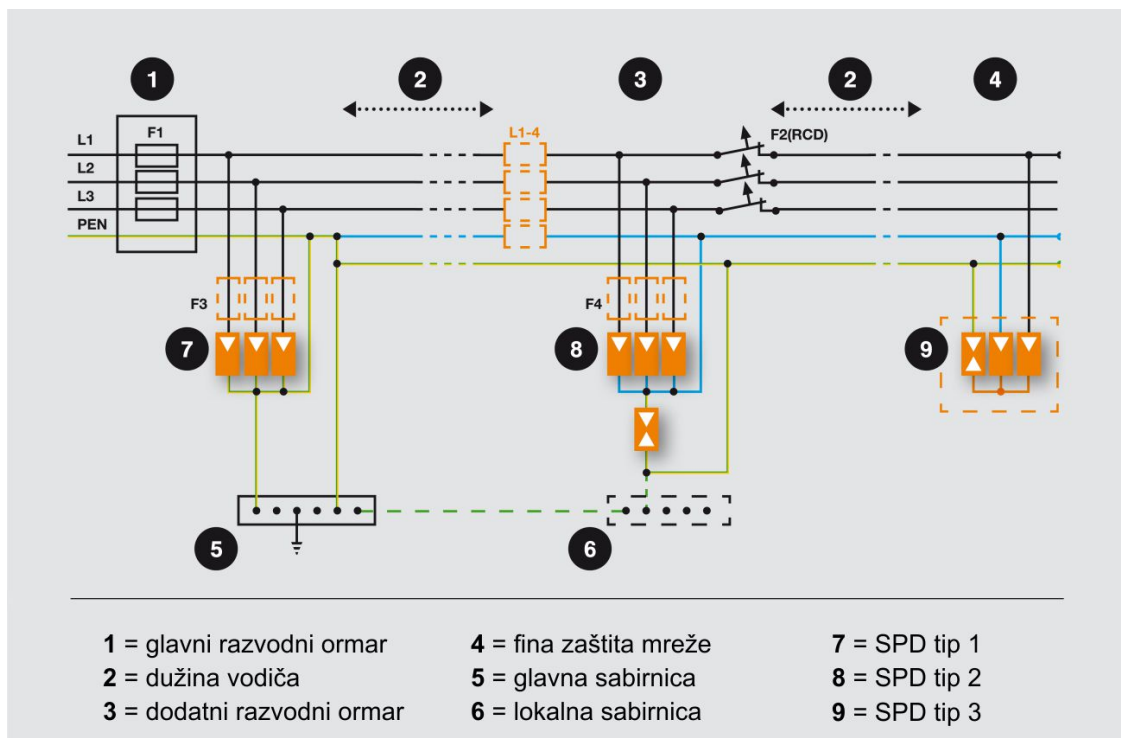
1
2
3
2
4
L1
L2
L3
PEN
F1
L1-4
F2(RCD)
F3
F4
7
8
9
5
6

**1** = glavni razvodni ormar
**2** = dužina vodiča
**3** = dodatni razvodni ormar

**4** = fina zaštita mreže
**5** = glavna sabirnica
**6** = lokalna sabirnica

**7** = SPD tip 1
**8** = SPD tip 2
**9** = SPD tip 3